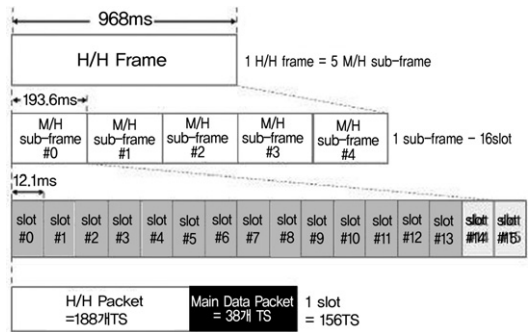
968ms

H/H Frame

1 H/H frame = 5 M/H sub-frame

193.6ms

M/H sub-frame #0

M/H sub-frame #1

M/H sub-frame #2

M/H sub-frame #3

M/H sub-frame #4

1 sub-frame - 16slot

12.1ms

| slot #0 | slot #1 | slot #2 | slot #3 | slot #4 | slot #5 | slot #6 | slot #7 | slot #8 | slot #9 | slot #10 | slot #11 | slot #12 | slot #13 | slot #14 | slot #15 |
|---|---|---|---|---|---|---|---|---|---|---|---|---|---|---|---|

H/H Packet =188개TS

Main Data Packet = 38개 TS

1 slot = 156TS